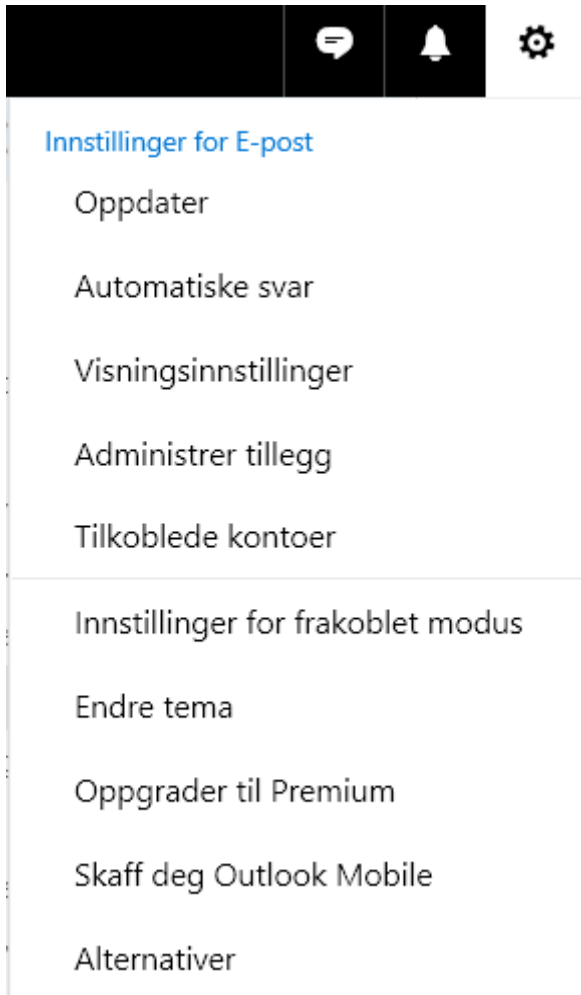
Innstillinger for E-post

Oppdater

Automatiske svar

Visningsinnstillinger

Administrer tillegg

Tilkoblede kontoer

Innstillinger for frakoblet modus

Endre tema

Oppgrader til Premium

Skaff deg Outlook Mobile

Alternativer